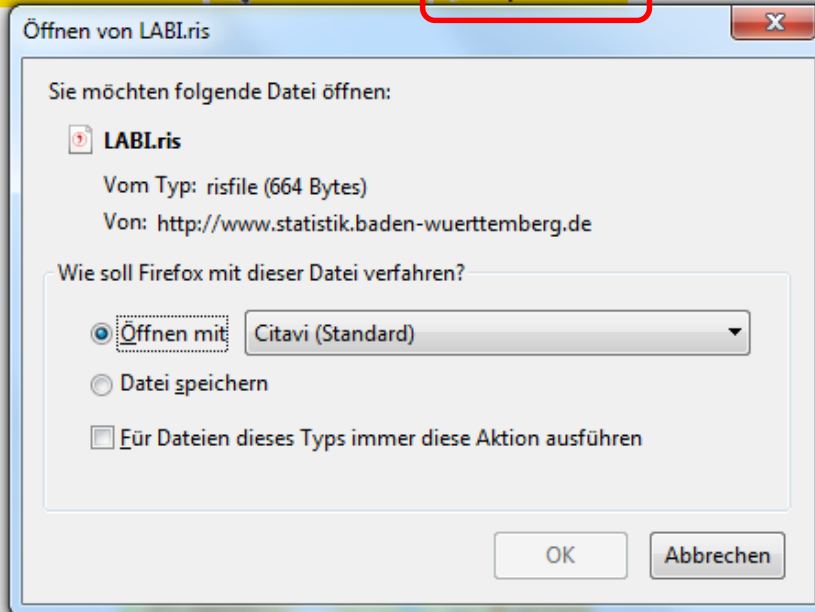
Öffnen von LABI.ris

Sie möchten folgende Datei öffnen:

LABI.ris

Vom Typ: risfile (664 Bytes)

Von: http://www.statistik.baden-wuerttemberg.de

Wie soll Firefox mit dieser Datei verfahren?

Öffnen mit Citavi (Standard)

Datei speichern

Für Dateien dieses Typs immer diese Aktion ausführen

OK

Abbrechen